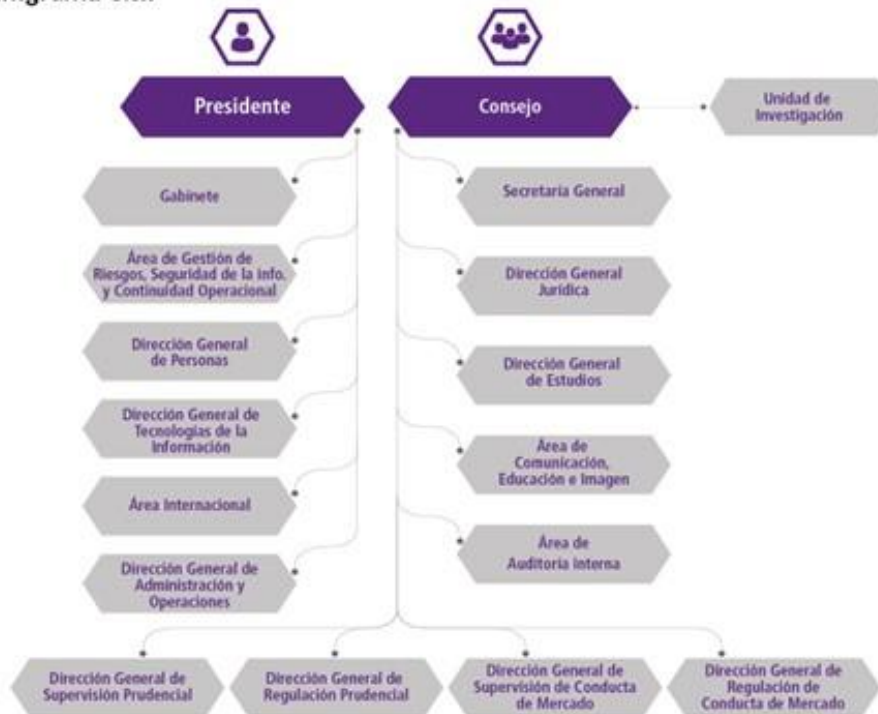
Presidente

Consejo

Unidad de Investigación

Gabinete

Área de Gestión de Riesgos, Seguridad de la Info. y Continuidad Operacional

Dirección General de Personas

Dirección General de Tecnologías de la Información

Área Internacional

Dirección General de Administración y Operaciones

Secretaría General

Dirección General Jurídica

Dirección General de Estudios

Área de Comunicación, Educación e Imagen

Área de Auditoría Interna

Dirección General de Supervisión Prudencial

Dirección General de Regulación Prudencial

Dirección General de Supervisión de Conducta de Mercado

Dirección General de Regulación de Conducta de Mercado